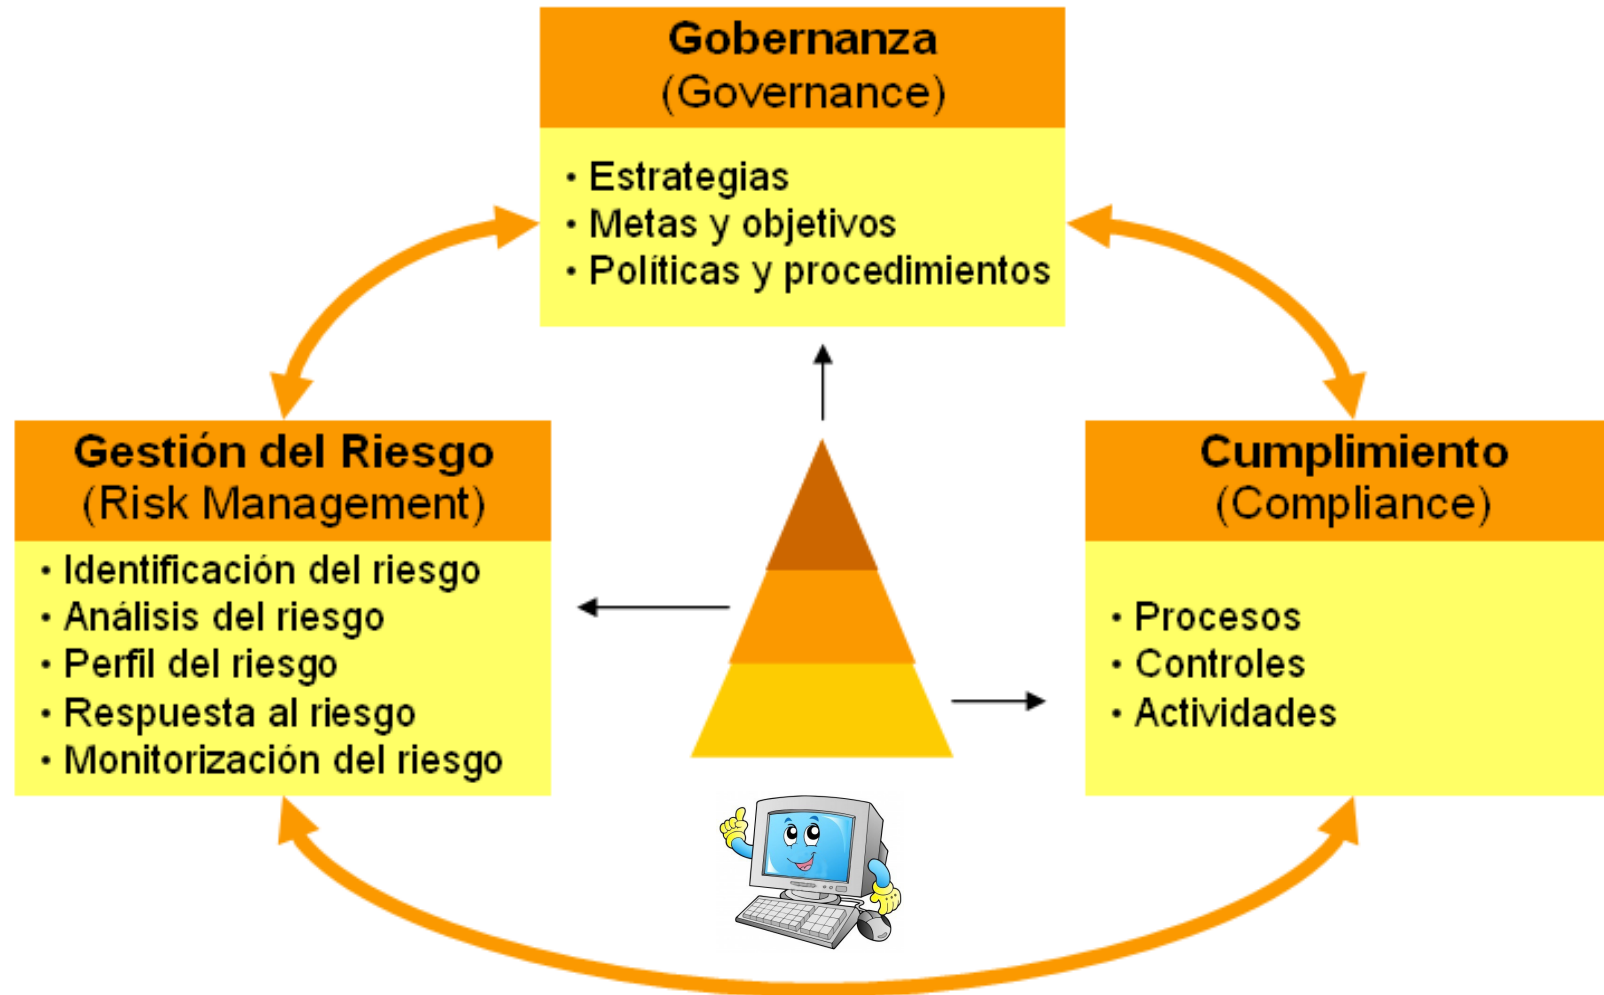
Gobernanza
(Governance)

• Estrategias
• Metas y objetivos
• Políticas y procedimientos

Gestión del Riesgo
(Risk Management)

• Identificación del riesgo
• Análisis del riesgo
• Perfil del riesgo
• Respuesta al riesgo
• Monitorización del riesgo

Cumplimiento
(Compliance)

• Procesos
• Controles
• Actividades